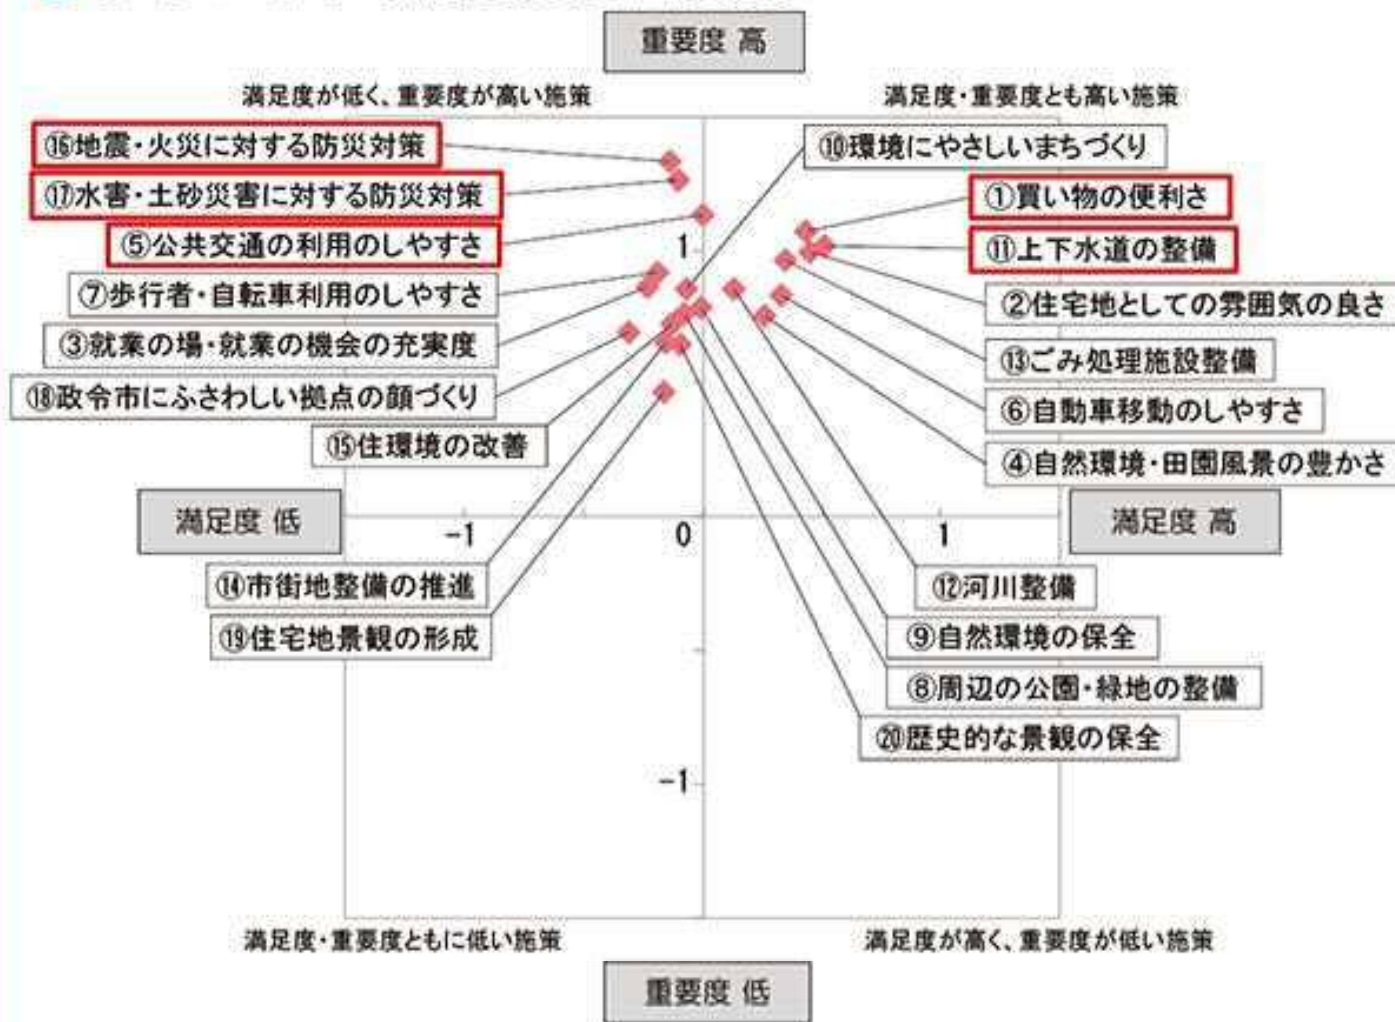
重要度 高

満足度が低く、重要度が高い施策

満足度・重要度とも高い施策

⑯地震・火災に対する防災対策

⑰水害・土砂災害に対する防災対策

⑤公共交通の利用のしやすさ

⑦歩行者・自転車利用のしやすさ

③就業の場・就業の機会の充実度

⑱政令市にふさわしい拠点の顔づくり

⑮住環境の改善

⑩環境にやさしいまちづくり

①買い物の便利さ

⑪上下水道の整備

②住宅地としての雰囲気の良さ

⑬ごみ処理施設整備

⑥自動車移動のしやすさ

④自然環境・田園風景の豊かさ

1

満足度 低

-1

0

1

満足度 高

⑭市街地整備の推進

⑲住宅地景観の形成

⑫河川整備

⑨自然環境の保全

⑧周辺の公園・緑地の整備

⑳歴史的な景観の保全

-1

満足度・重要度ともに低い施策

満足度が高く、重要度が低い施策

重要度 低